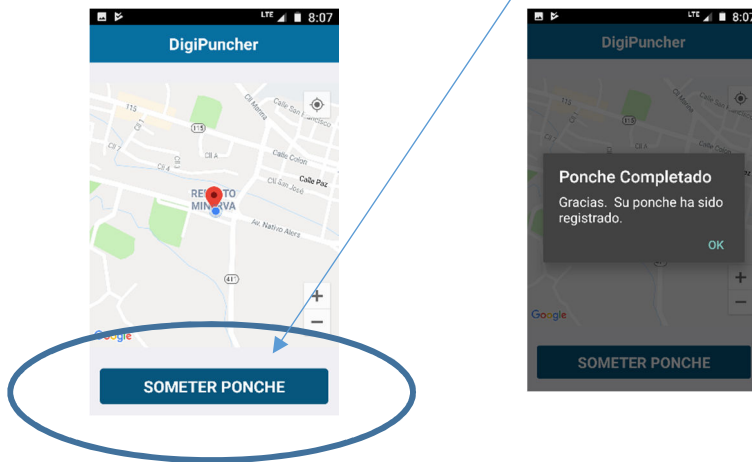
LTE 8:07

DigiPuncher

115
Calle San Francisco
Cll Morena
115
Cll A
Calle Colon
Cll San José
Calle Paz
Cll 4
REPARTO MINERVA
Av. Nativo Alers
411

+
−

Google

SOMETER PONCHE

LTE 8:07

DigiPuncher

Ponche Completado

Gracias. Su ponche ha sido registrado.

OK

+
−

Google

SOMETER PONCHE